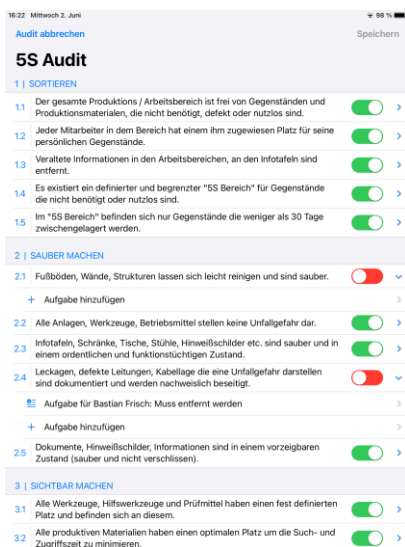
16:22 Mittwoch 2. Juni
98 %

Audit abbrechen
Speichern

5S Audit

1 | SORTIEREN

1.1 Der gesamte Produktions / Arbeitsbereich ist frei von Gegenständen und Produktionsmaterialen, die nicht benötigt, defekt oder nutzlos sind.

1.2 Jeder Mitarbeiter in dem Bereich hat einem ihm zugewiesen Platz für seine persönlichen Gegenstände.

1.3 Veraltete Informationen in den Arbeitsbereichen, an den Infotafeln sind entfernt.

1.4 Es existiert ein definierter und begrenzter "5S Bereich" für Gegenstände die nicht benötigt oder nutzlos sind.

1.5 Im "5S Bereich" befinden sich nur Gegenstände die weniger als 30 Tage zwischengelagert werden.

2 | SAUBER MACHEN

2.1 Fußböden, Wände, Strukturen lassen sich leicht reinigen und sind sauber.

+ Aufgabe hinzufügen

2.2 Alle Anlagen, Werkzeuge, Betriebsmittel stellen keine Unfallgefahr dar.

2.3 Infotafeln, Schränke, Tische, Stühle, Hinweißschilder etc. sind sauber und in einem ordentlichen und funktionstüchtigen Zustand.

2.4 Leckagen, defekte Leitungen, Kabellage die eine Unfallgefahr darstellen sind dokumentiert und werden nachweislich beseitigt.

Aufgabe für Bastian Frisch: Muss entfernt werden

+ Aufgabe hinzufügen

2.5 Dokumente, Hinweißschilder, Informationen sind in einem vorzeigbaren Zustand (sauber und nicht verschlissen).

3 | SICHTBAR MACHEN

3.1 Alle Werkzeuge, Hilfswerkzeuge und Prüfmittel haben einen fest definierten Platz und befinden sich an diesem.

3.2 Alle produktiven Materialien haben einen optimalen Platz um die Such- und Zugriffszeit zu minimieren.